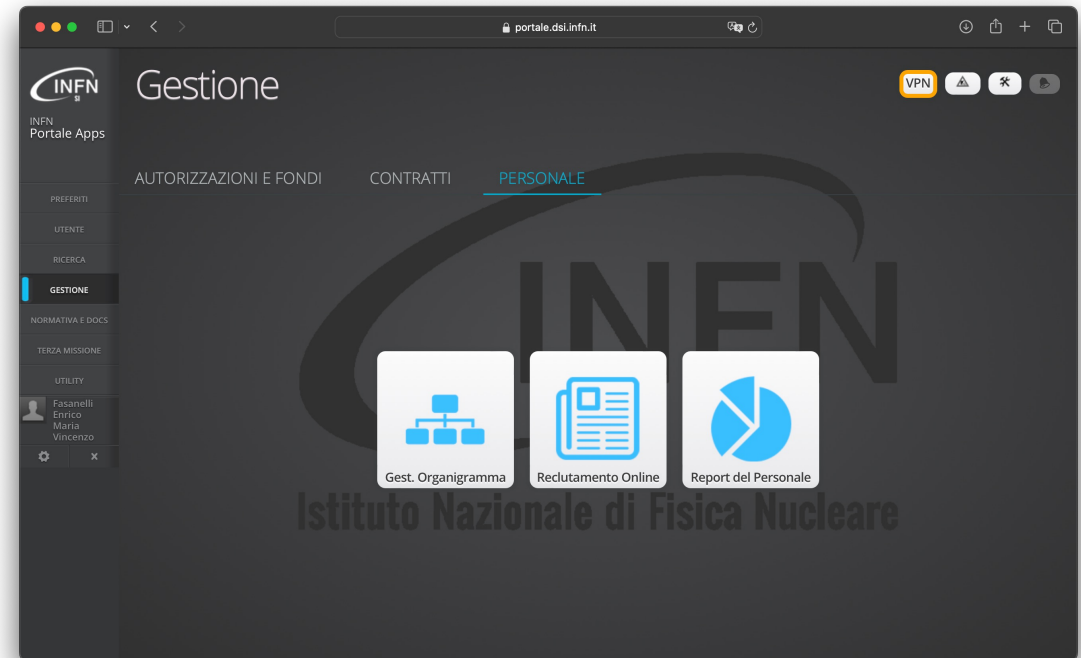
portale.dsi.infn.it

INFN SI

INFN
Portale Apps

Gestione

VPN

AUTORIZZAZIONI E FONDI    CONTRATTI    PERSONALE

PREFERITI
UTENTE
RICERCA
GESTIONE
NORMATIVA E DOCS
TERZA MISSIONE
UTILITY

Fasanelli Enrico Maria Vincenzo

×

INFN
Istituto Nazionale di Fisica Nucleare

Gest. Organigramma

Reclutamento Online

Report del Personale